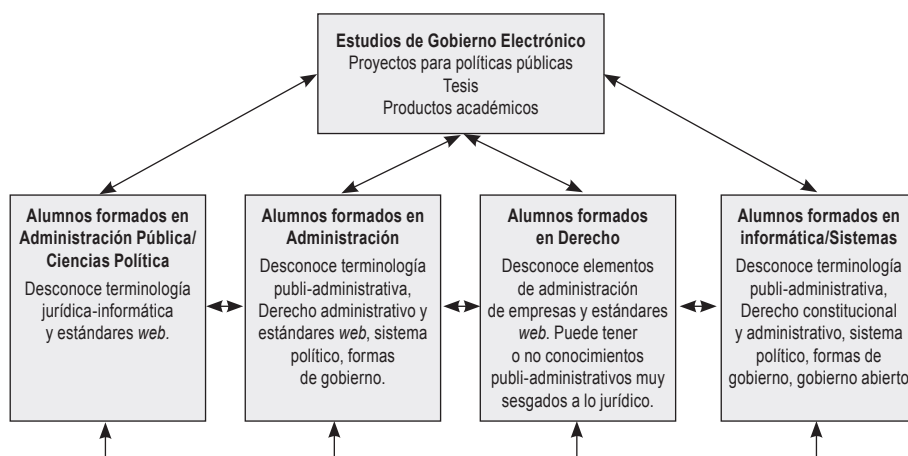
**Estudios de Gobierno Electrónico**
Proyectos para políticas públicas
Tesis
Productos académicos

**Alumnos formados en Administración Pública/ Ciencias Política**
Desconoce terminología jurídica-informática y estándares *web*.

**Alumnos formados en Administración**
Desconoce terminología publi-administrativa, Derecho administrativo y estándares *web*, sistema político, formas de gobierno.

**Alumnos formados en Derecho**
Desconoce elementos de administración de empresas y estándares *web*. Puede tener o no conocimientos publi-administrativos muy sesgados a lo jurídico.

**Alumnos formados en informática/Sistemas**
Desconoce terminología publi-administrativa, Derecho constitucional y administrativo, sistema político, formas de gobierno, gobierno abierto